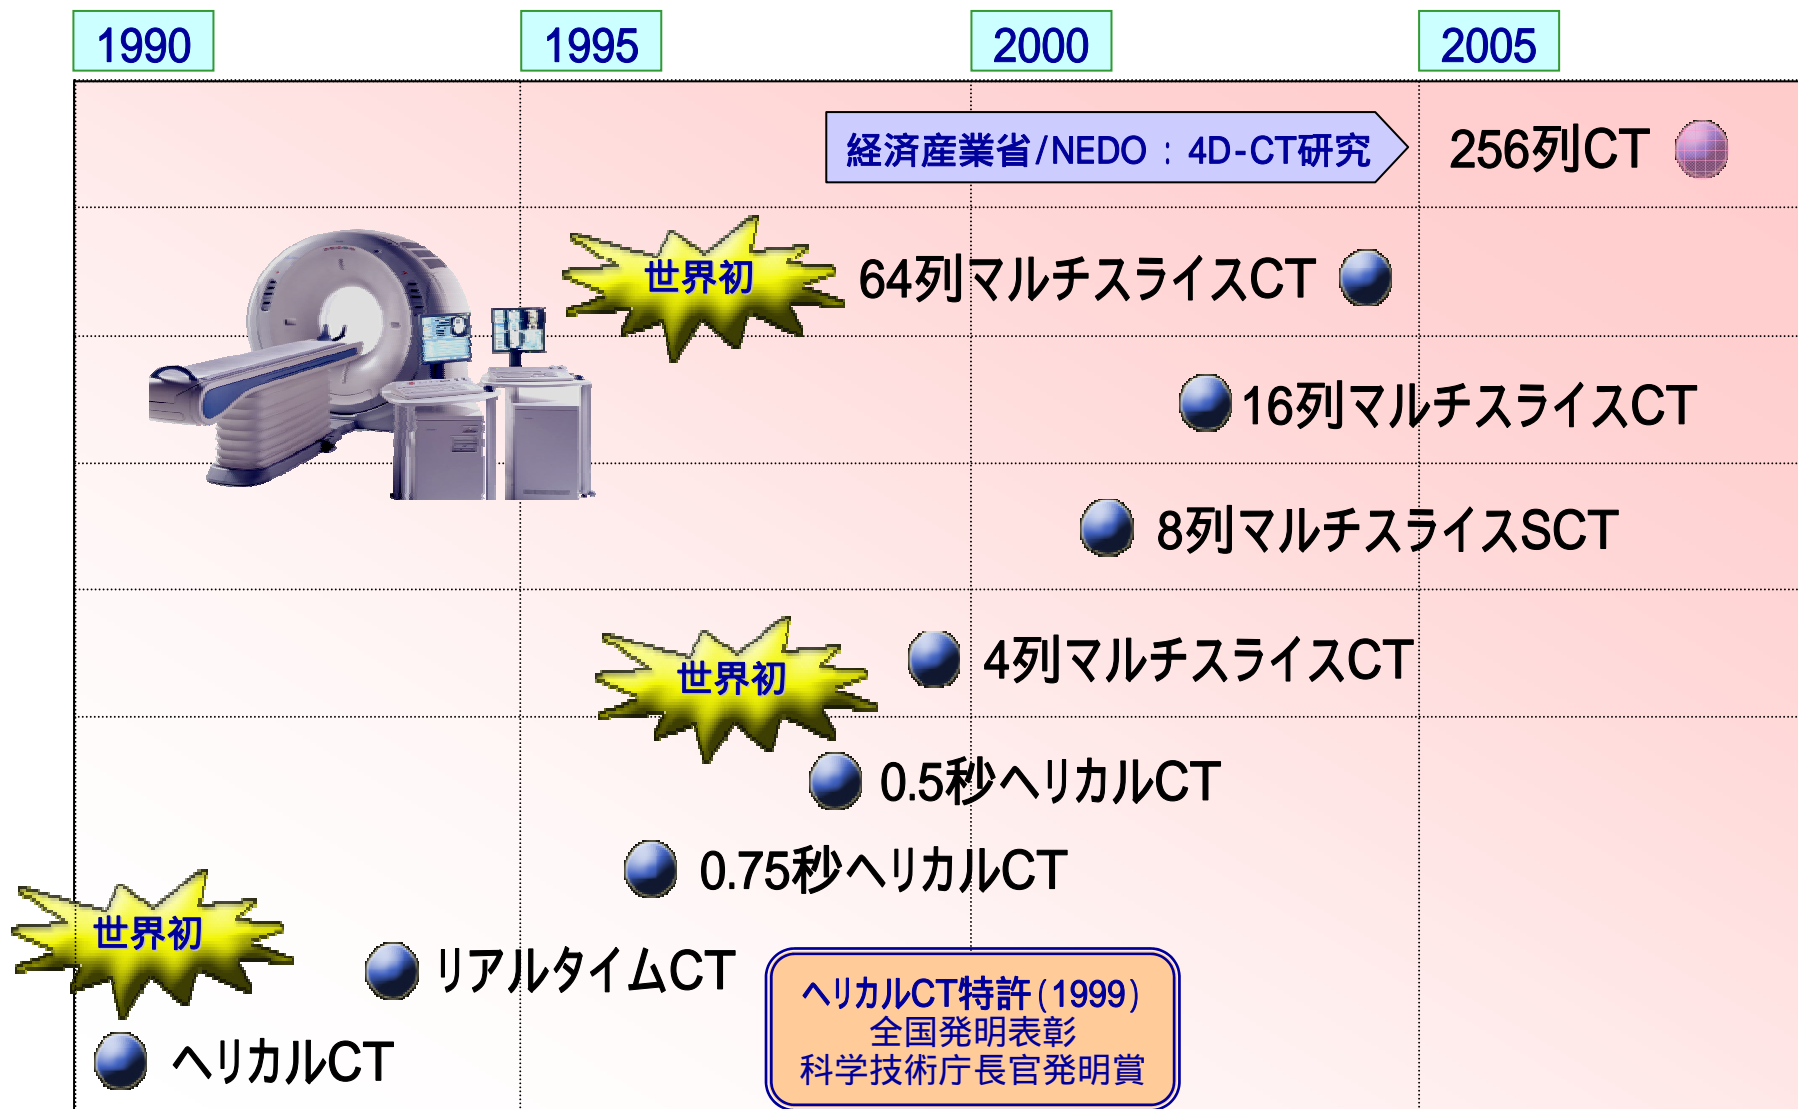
1990

1995

2000

2005

経済産業省/NEDO：4D-CT研究

256列CT

世界初

64列マルチスライスCT

16列マルチスライスCT

8列マルチスライスSCT

世界初

4列マルチスライスCT

0.5秒ヘリカルCT

0.75秒ヘリカルCT

世界初

リアルタイムCT

ヘリカルCT

ヘリカルCT特許(1999)
全国発明表彰
科学技術庁長官発明賞